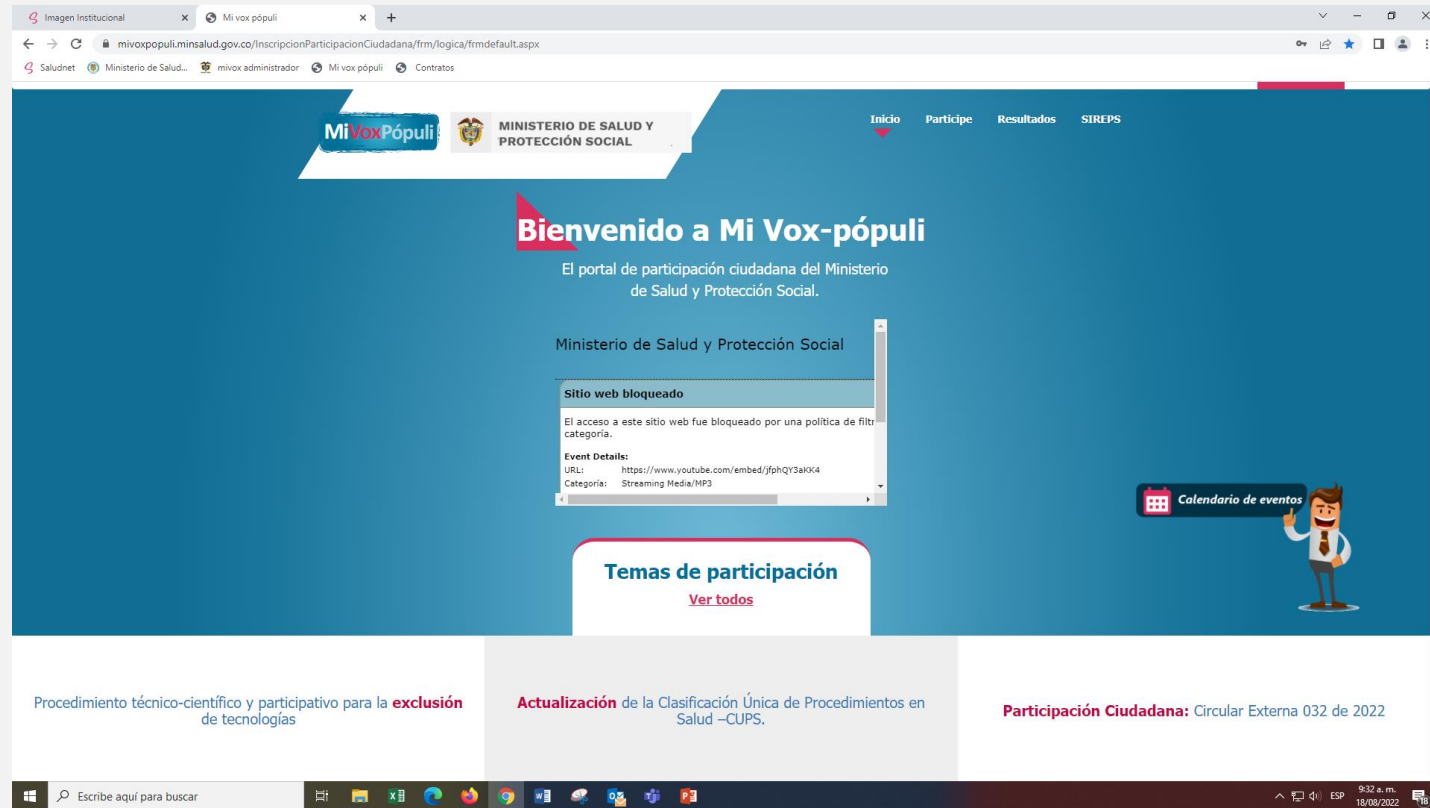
Imagen Institucional × Mi vox pópuli × +

mivoxpopuli.minsalud.gov.co/InscripcionParticipacionCiudadana/frm/logica/frmdefault.aspx

Saludnet Ministerio de Salud... mivox administrador Mi vox pópuli Contratos

MiVoxPópuli MINISTERIO DE SALUD Y PROTECCIÓN SOCIAL

Inicio Participe Resultados SIREPS

Bienvenido a Mi Vox-pópuli

El portal de participación ciudadana del Ministerio de Salud y Protección Social.

Ministerio de Salud y Protección Social

Sitio web bloqueado

El acceso a este sitio web fue bloqueado por una política de filtr categoría.

Event Details:
URL: https://www.youtube.com/embed/jfphQY3aKK4
Categoría: Streaming Media/MP3

Calendario de eventos

Temas de participación

Ver todos

Procedimiento técnico-científico y participativo para la exclusión de tecnologías

Actualización de la Clasificación Única de Procedimientos en Salud –CUPS.

Participación Ciudadana: Circular Externa 032 de 2022

Escribe aquí para buscar

ESP 9:32 a. m. 18/08/2022